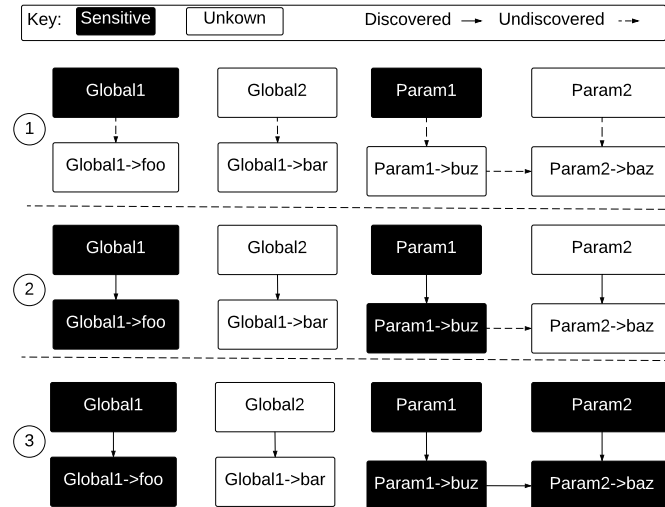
Key: Sensitive Unkown Discovered Undiscovered

1
Global1
Global1->foo
Global2
Global1->bar
Param1
Param1->buz
Param2
Param2->baz

2
Global1
Global1->foo
Global2
Global1->bar
Param1
Param1->buz
Param2
Param2->baz

3
Global1
Global1->foo
Global2
Global1->bar
Param1
Param1->buz
Param2
Param2->baz